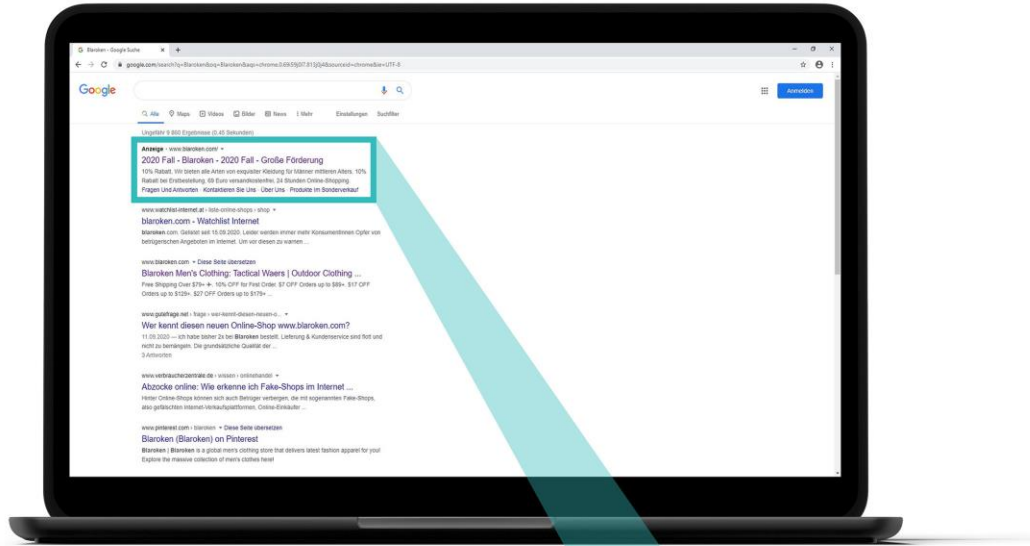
G Blaroken - Google Suche × +

google.com/search?q=Blaroken&oq=Blaroken&aqs=chrome.0.69i59j0l7.813j0j4&sourceid=chrome&ie=UTF-8

Google

Anmelden

Alle Maps Videos Bilder News Mehr Einstellungen Suchfilter

Ungefähr 9 860 Ergebnisse (0,45 Sekunden)

Anzeige · www.blaroken.com/

2020 Fall - Blaroken - 2020 Fall - Große Förderung

10% Rabatt. Wir bieten alle Arten von exquisiter Kleidung für Männer mittleren Alters. 10% Rabatt bei Erstbestellung. 69 Euro versandkostenfrei. 24 Stunden Online-Shopping.

Fragen Und Antworten · Kontaktieren Sie Uns · Über Uns · Produkte im Sonderverkauf

www.watchlist-internet.at › liste-online-shops › shop

blaroken.com - Watchlist Internet

blaroken.com. Gelistet seit 15.09.2020. Leider werden immer mehr KonsumentInnen Opfer von betrügerischen Angeboten im Internet. Um vor diesen zu warnen ...

www.blaroken.com · Diese Seite übersetzen

Blaroken Men's Clothing: Tactical Waers | Outdoor Clothing ...

Free Shipping Over $79+. 10% OFF for First Order. $7 OFF Orders up to $89+. $17 OFF Orders up to $129+. $27 OFF Orders up to $179+ ...

www.gutefrage.net › frage › wer-kennt-diesen-neuen-o...

Wer kennt diesen neuen Online-Shop www.blaroken.com?

11.09.2020 — ich habe bisher 2x bei Blaroken bestellt. Lieferung & Kundenservice sind flott und nicht zu bemängeln. Die grundsätzliche Qualität der ...

3 Antworten

www.verbraucherzentrale.de › wissen › onlinehandel

Abzocke online: Wie erkenne ich Fake-Shops im Internet ...

Hinter Online-Shops können sich auch Betrüger verbergen, die mit sogenannten Fake-Shops, also gefälschten Internet-Verkaufsplattformen, Online-Einkäufer ...

www.pinterest.com › blaroken · Diese Seite übersetzen

Blaroken (Blaroken) on Pinterest

Blaroken | Blaroken is a global men's clothing store that delivers latest fashion apparel for you! Explore the massive collection of men's clothes here!